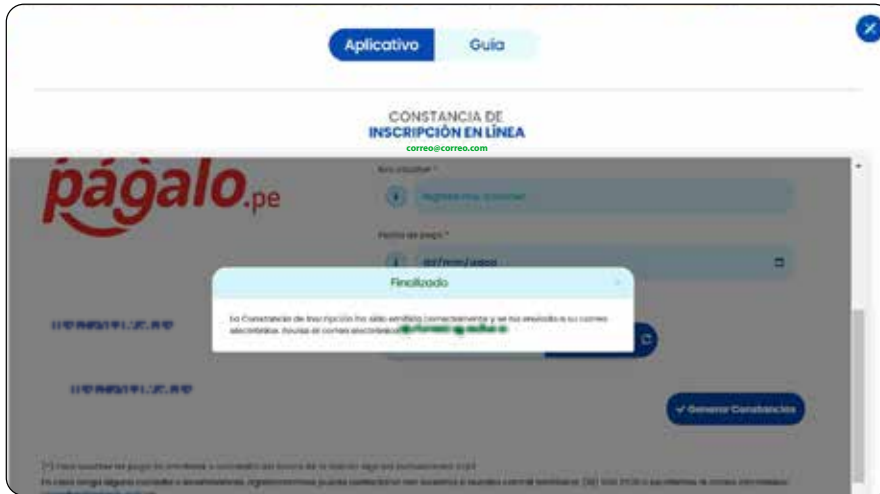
Aplicativo Guía

CONSTANCIA DE
INSCRIPCIÓN EN LÍNEA
correo@correo.com

págalo.pe

Nro. voucher *
Registre nro. voucher

Fecha de pago *
dd/mm/aaaa

Finalizado

La Constancia de Inscripción ha sido emitida correctamente y se ha enviado a su correo electrónico. Revise el correo electrónico: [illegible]

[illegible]

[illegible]

✓ Generar Constancias

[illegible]
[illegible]